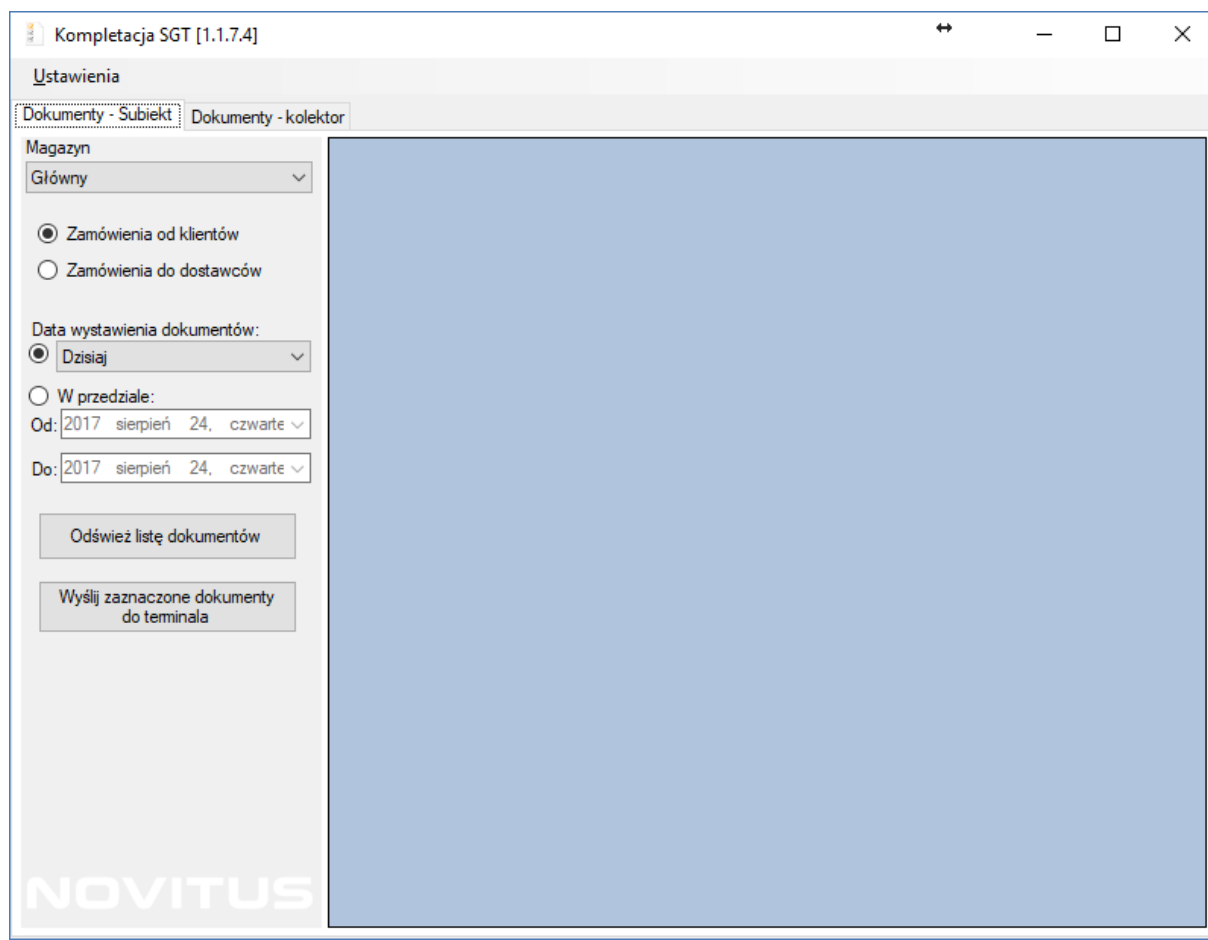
Kompletacja SGT [1.1.7.4]

Ustawienia

Dokumenty - Subiekt | Dokumenty - kolektor

Magazyn
Główny

Zamówienia od klientów
Zamówienia do dostawców

Data wystawienia dokumentów:
Dzisiaj

W przedziale:
Od: 2017 sierpień 24, czwarte
Do: 2017 sierpień 24, czwarte

Odśwież listę dokumentów

Wyślij zaznaczone dokumenty do terminala

NOVITUS